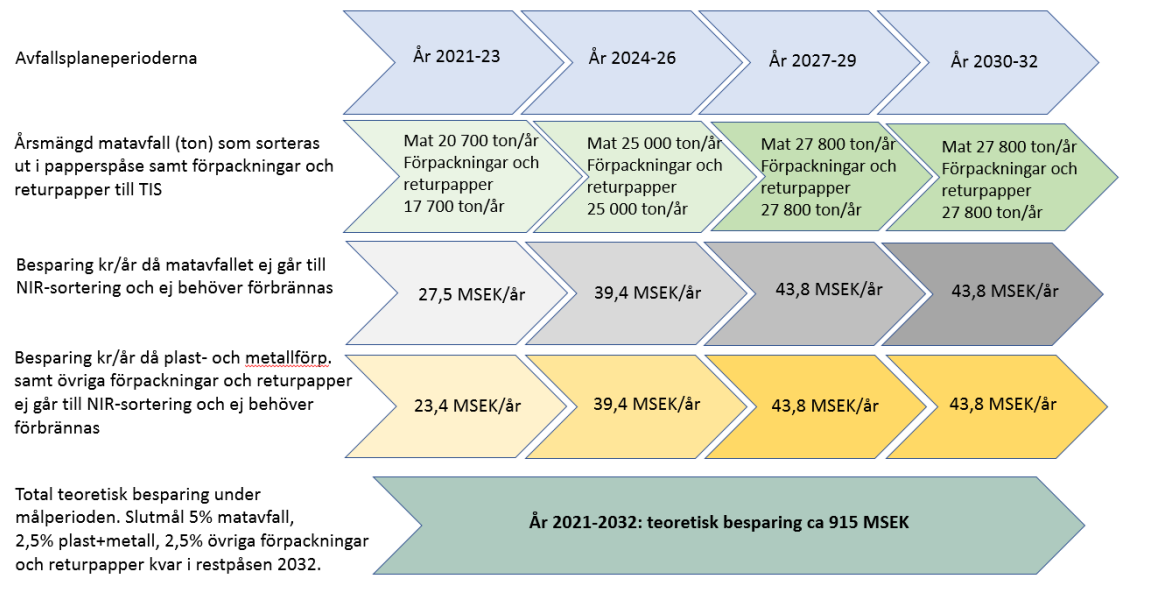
Avfallsplaneperioderna

År 2021-23

År 2024-26

År 2027-29

År 2030-32

Årsmängd matavfall (ton) som sorteras ut i papperspåse samt förpackningar och returpapper till TIS

Mat 20 700 ton/år
Förpackningar och returpapper
17 700 ton/år

Mat 25 000 ton/år
Förpackningar och returpapper
25 000 ton/år

Mat 27 800 ton/år
Förpackningar och returpapper
27 800 ton/år

Mat 27 800 ton/år
Förpackningar och returpapper
27 800 ton/år

Besparing kr/år då matavfallet ej går till NIR-sortering och ej behöver förbrännas

27,5 MSEK/år

39,4 MSEK/år

43,8 MSEK/år

43,8 MSEK/år

Besparing kr/år då plast- och metallförp. samt övriga förpackningar och returpapper ej går till NIR-sortering och ej behöver förbrännas

23,4 MSEK/år

39,4 MSEK/år

43,8 MSEK/år

43,8 MSEK/år

Total teoretisk besparing under målperioden. Slutmål 5% matavfall, 2,5% plast+metall, 2,5% övriga förpackningar och returpapper kvar i restpåsen 2032.

År 2021-2032: teoretisk besparing ca 915 MSEK